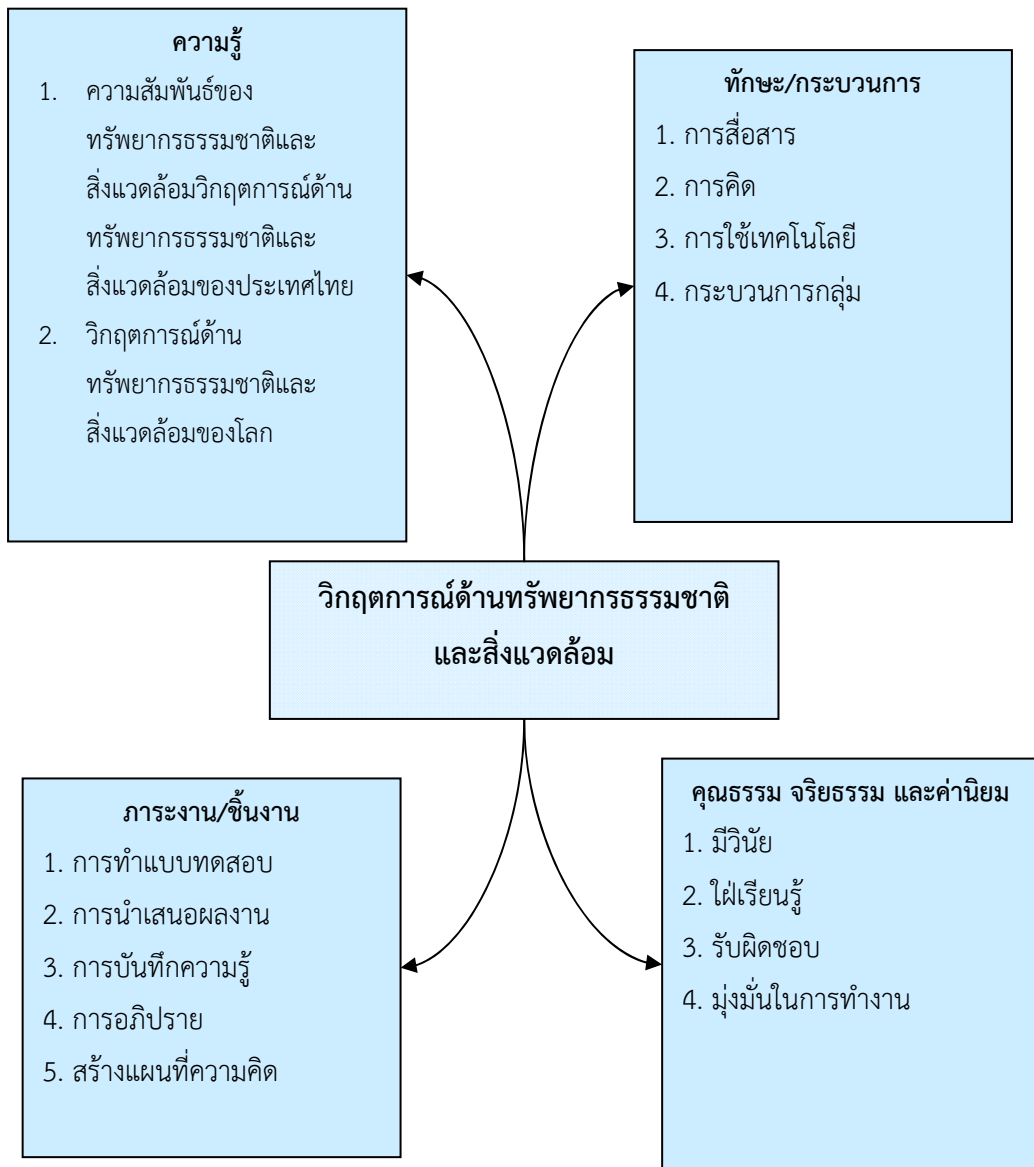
ความรู้

1. ความสัมพันธ์ของทรัพยากรธรรมชาติและสิ่งแวดล้อมวิกฤตการณ์ด้านทรัพยากรธรรมชาติและสิ่งแวดล้อมของประเทศไทย
2. วิกฤตการณ์ด้านทรัพยากรธรรมชาติและสิ่งแวดล้อมของโลก

ทักษะ/กระบวนการ

1. การสื่อสาร
2. การคิด
3. การใช้เทคโนโลยี
4. กระบวนการกลุ่ม

วิกฤตการณ์ด้านทรัพยากรธรรมชาติและสิ่งแวดล้อม

ภาระงาน/ชิ้นงาน

1. การทำแบบทดสอบ
2. การนำเสนอผลงาน
3. การบันทึกความรู้
4. การอภิปราย
5. สร้างแผนที่ความคิด

คุณธรรม จริยธรรม และค่านิยม

1. มีวินัย
2. ใฝ่เรียนรู้
3. รับผิดชอบ
4. มุ่งมั่นในการทำงาน